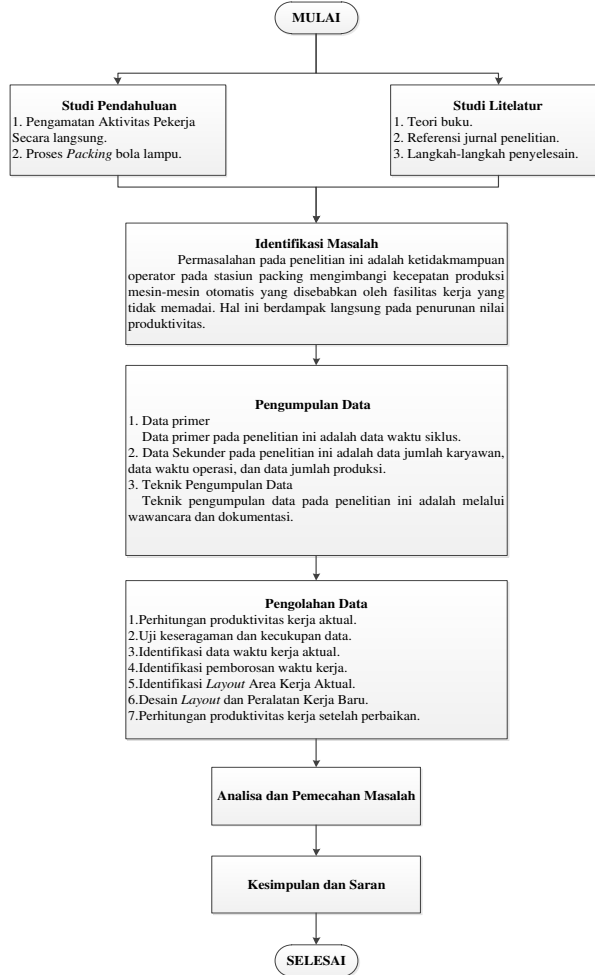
MULAI

Studi Pendahuluan
1. Pengamatan Aktivitas Pekerja Secara langsung.
2. Proses *Packing* bola lampu.

Studi Litelatur
1. Teori buku.
2. Referensi jurnal penelitian.
3. Langkah-langkah penyelesain.

Identifikasi Masalah
Permasalahan pada penelitian ini adalah ketidakmampuan operator pada stasiun packing mengimbangi kecepatan produksi mesin-mesin otomatis yang disebabkan oleh fasilitas kerja yang tidak memadai. Hal ini berdampak langsung pada penurunan nilai produktivitas.

Pengumpulan Data
1. Data primer
Data primer pada penelitian ini adalah data waktu siklus.
2. Data Sekunder pada penelitian ini adalah data jumlah karyawan, data waktu operasi, dan data jumlah produksi.
3. Teknik Pengumpulan Data
Teknik pengumpulan data pada penelitian ini adalah melalui wawancara dan dokumentasi.

Pengolahan Data
1.Perhitungan produktivitas kerja aktual.
2.Uji keseragaman dan kecukupan data.
3.Identifikasi data waktu kerja aktual.
4.Identifikasi pemborosan waktu kerja.
5.Identifikasi *Layout* Area Kerja Aktual.
6.Desain *Layout* dan Peralatan Kerja Baru.
7.Perhitungan produktivitas kerja setelah perbaikan.

Analisa dan Pemecahan Masalah

Kesimpulan dan Saran

SELESAI